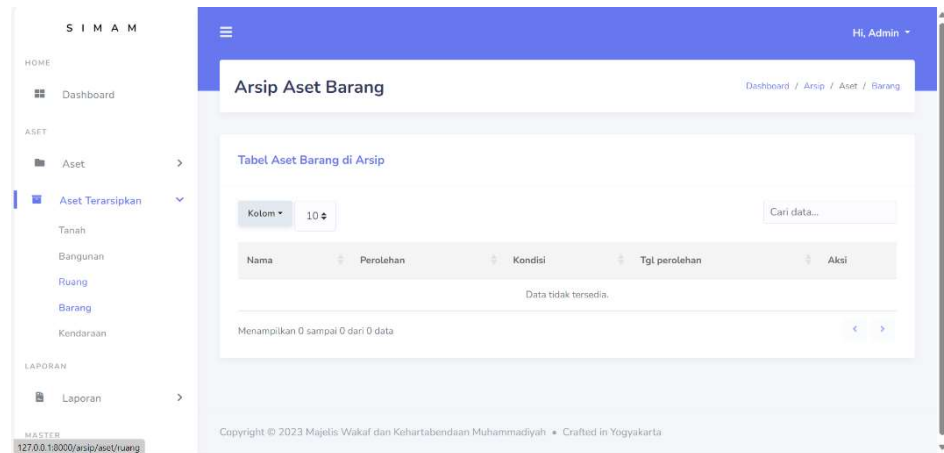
S I M A M

HOME

Dashboard

ASET

Aset

Aset Terarsipkan

Tanah

Bangunan

Ruang

Barang

Kendaraan

LAPORAN

Laporan

MASTER

127.0.0.1:8000/arsip/aset/ruang

Hi, Admin

Arsip Aset Barang

Dashboard / Arsip / Aset / Barang

Tabel Aset Barang di Arsip

Kolom 10

Cari data...

| Nama | Perolehan | Kondisi | Tgl perolehan | Aksi |
|---|---|---|---|---|
| Data tidak tersedia. | | | | |

Menampilkan 0 sampai 0 dari 0 data

Copyright © 2023 Majelis Wakaf dan Kehartabendaan Muhammadiyah • Crafted in Yogyakarta